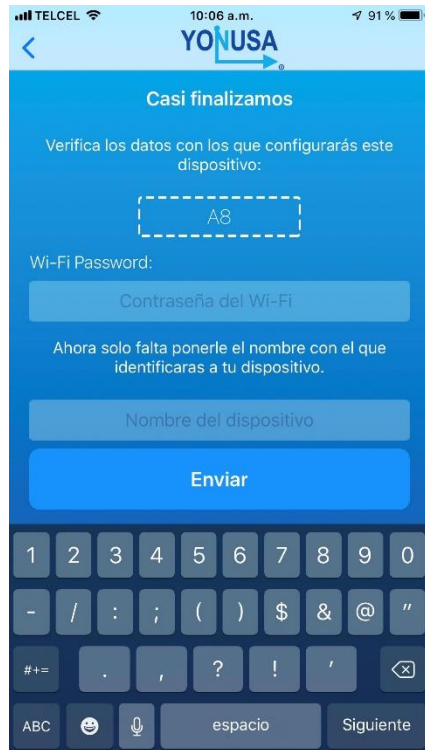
TELCEL
10:06 a.m.
91 %

YONUSA

Casi finalizamos

Verifica los datos con los que configurarás este dispositivo:

A8

Wi-Fi Password:

Contraseña del Wi-Fi

Ahora solo falta ponerle el nombre con el que identificaras a tu dispositivo.

Nombre del dispositivo

Enviar

1 2 3 4 5 6 7 8 9 0
- / : ; ( ) $ & @ "
#+= . , ? ! '
ABC espacio Siguiente